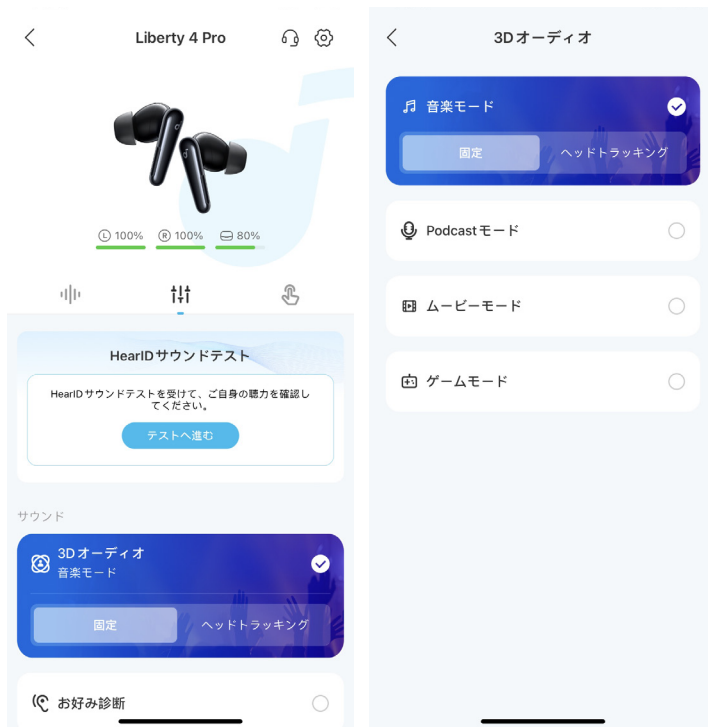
Liberty 4 Pro

L 100%
R 100%
80%

HearIDサウンドテスト

HearIDサウンドテストを受けて、ご自身の聴力を確認してください。

テストへ進む

サウンド

3Dオーディオ
音楽モード

固定
ヘッドトラッキング

お好み診断

3Dオーディオ

音楽モード

固定
ヘッドトラッキング

Podcastモード

ムービーモード

ゲームモード